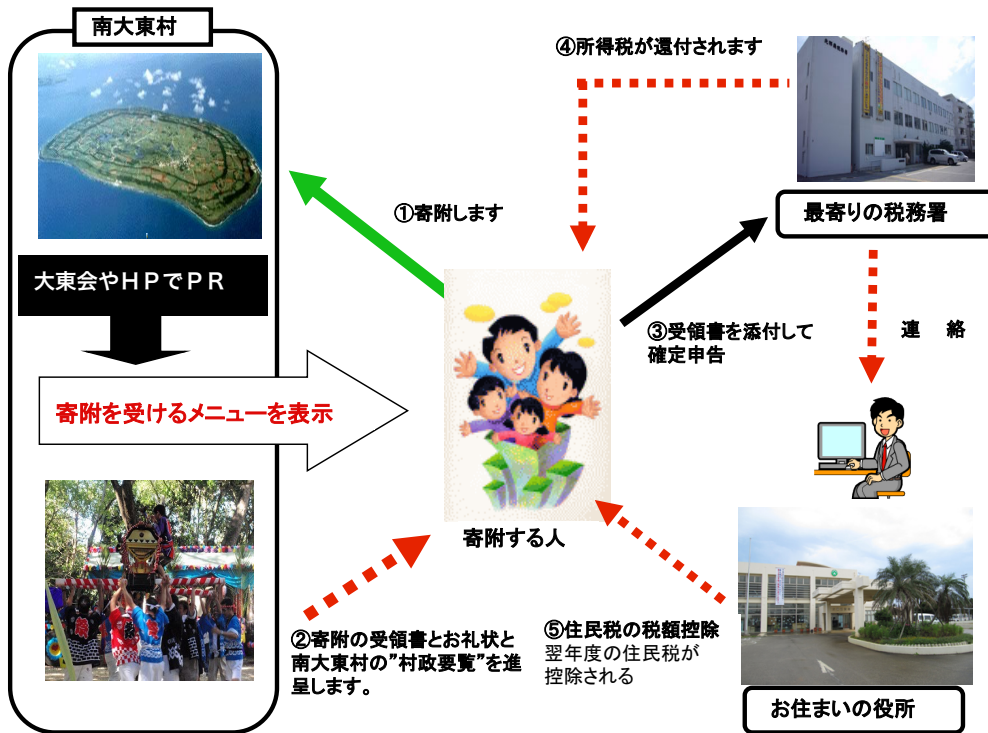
南大東村

大東会やＨＰでＰＲ

寄附を受けるメニューを表示

①寄附します

寄附する人

②寄附の受領書とお礼状と南大東村の”村政要覧”を進呈します。

④所得税が還付されます

最寄りの税務署

③受領書を添付して確定申告

連　絡

⑤住民税の税額控除
翌年度の住民税が控除される

お住まいの役所